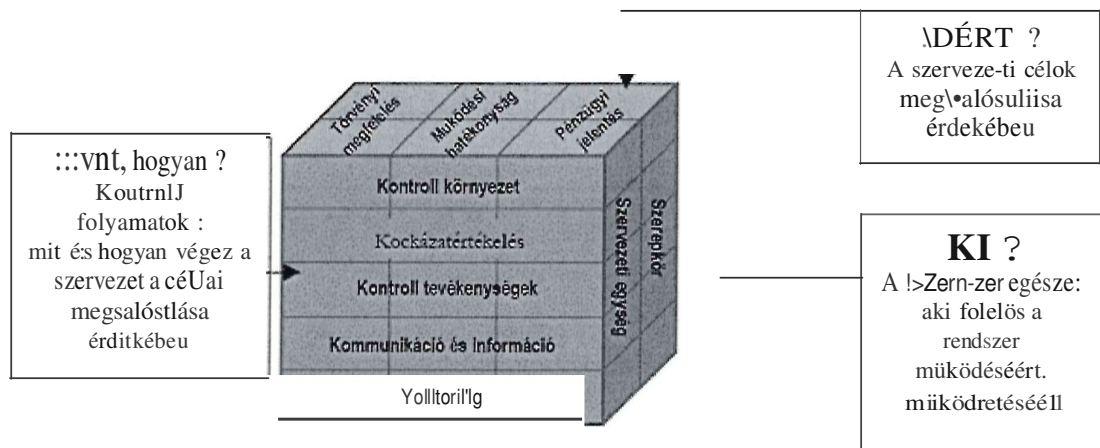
\DÉRT ?
A szerveze-ti célok meg\•alósuliisa érdekébeu

:::vnt, hogyan ?
KoutrnlJ folyamatok :
mit é:s hogyan végez a szervezet a céUai megsalóstlása érditkébeu

Törvényi megfelelés

Működési hatékonyság

Pénzügyi jelentés

Kontroll környezet

Kockázatértékelés

Kontroll tevékenységek

Kommunikáció és információ

Yollltoril'lg

Szervezeti egység

Szerepkör

KI ?
A !>Zern-zer egésze:
aki folelös a rendszer müködéséért.
miiködretéséé1l